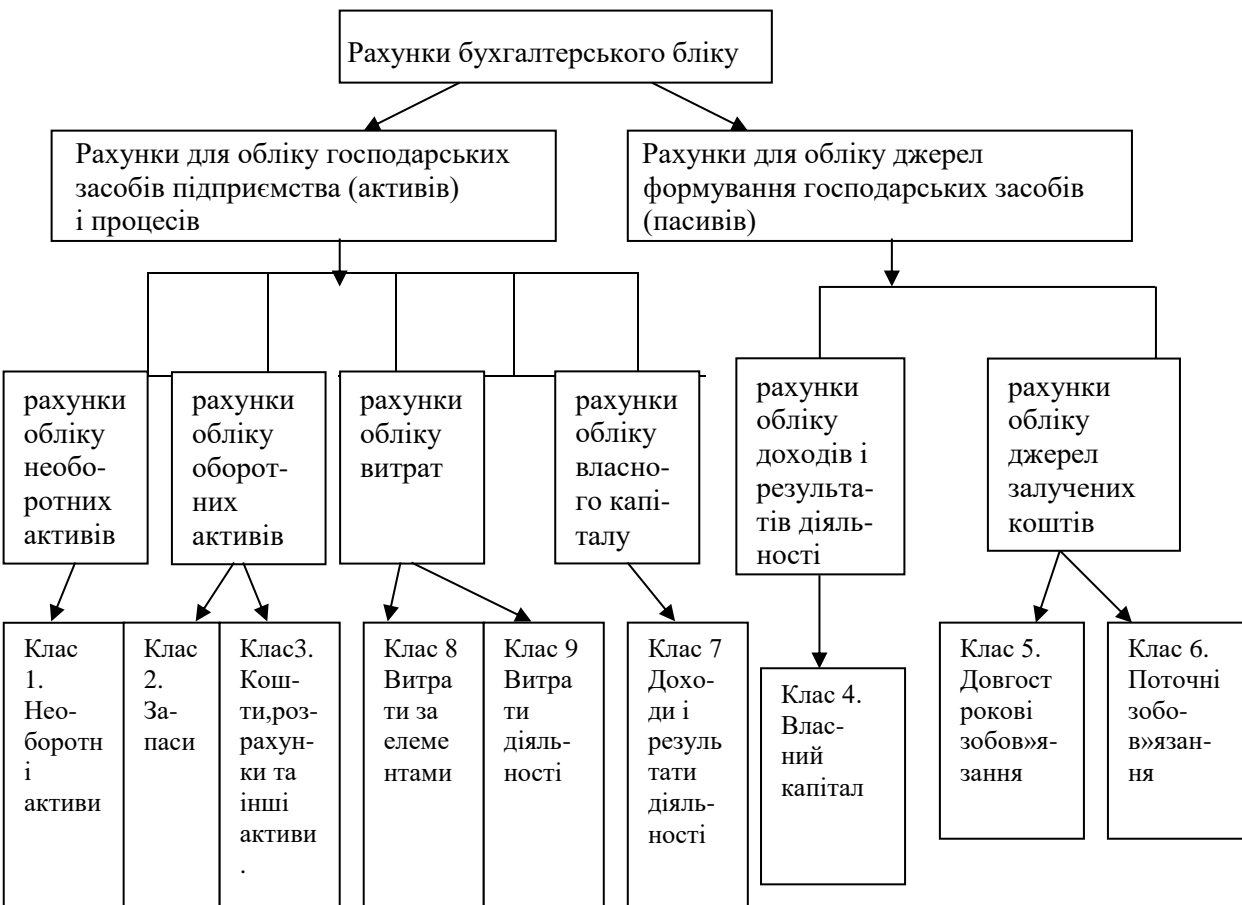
Рахунки бухгалтерського бліку

Рахунки для обліку господарських засобів підприємства (активів) і процесів

Рахунки для обліку джерел формування господарських засобів (пасивів)

рахунки обліку необоротних активів

рахунки обліку оборотних активів

рахунки обліку витрат

рахунки обліку власного капіталу

рахунки обліку доходів і результатів діяльності

рахунки обліку джерел залучених коштів

Клас 1. Необоротні активи

Клас 2. Запаси

Клас3. Кошти,розрахунки та інші активи.

Клас 8 Витрати за елементами

Клас 9 Витрати діяльності

Клас 7 Доходи і результати діяльності

Клас 4. Власний капітал

Клас 5. Довгострокові зобов»язання

Клас 6. Поточні зобов»язання